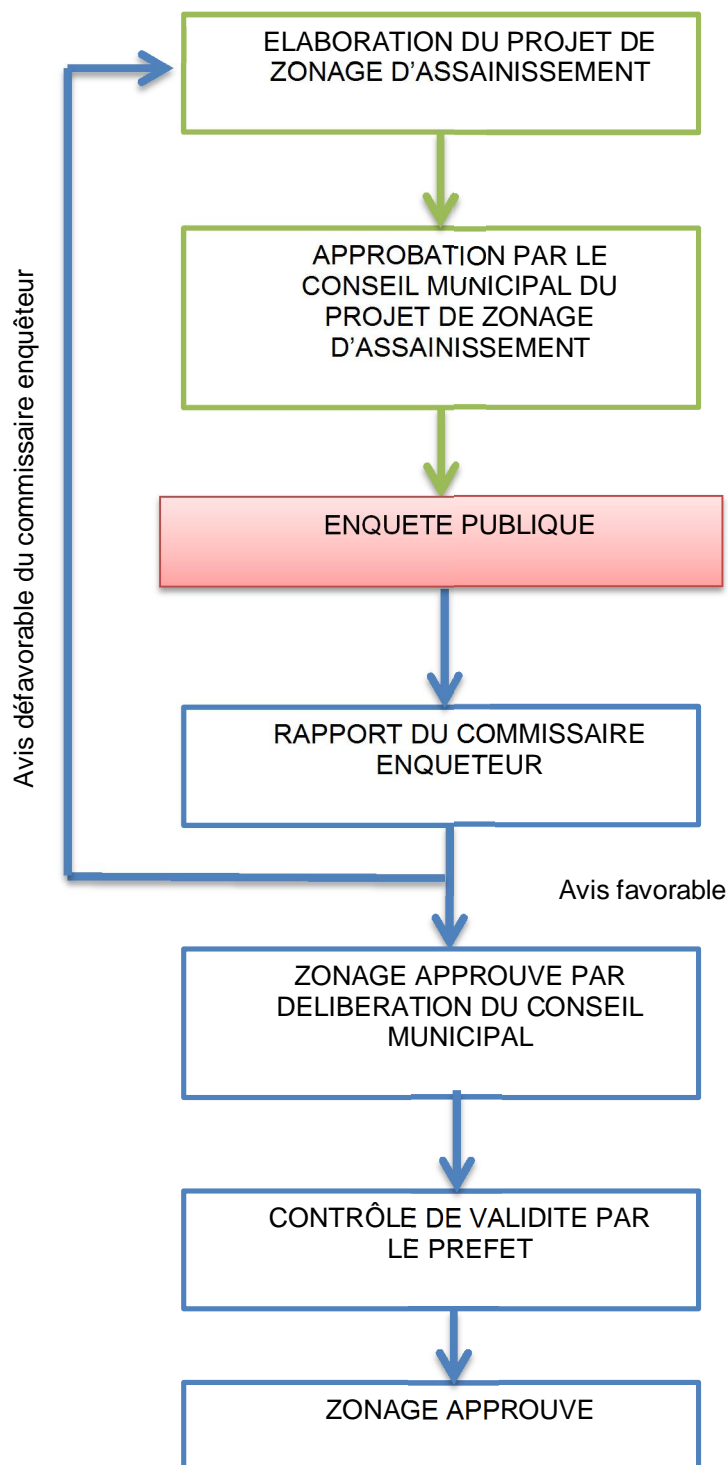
ELABORATION DU PROJET DE ZONAGE D’ASSAINISSEMENT

APPROBATION PAR LE CONSEIL MUNICIPAL DU PROJET DE ZONAGE D’ASSAINISSEMENT

ENQUETE PUBLIQUE

RAPPORT DU COMMISSAIRE ENQUETEUR

Avis défavorable du commissaire enquêteur

Avis favorable

ZONAGE APPROUVE PAR DELIBERATION DU CONSEIL MUNICIPAL

CONTRÔLE DE VALIDITE PAR LE PREFET

ZONAGE APPROUVE